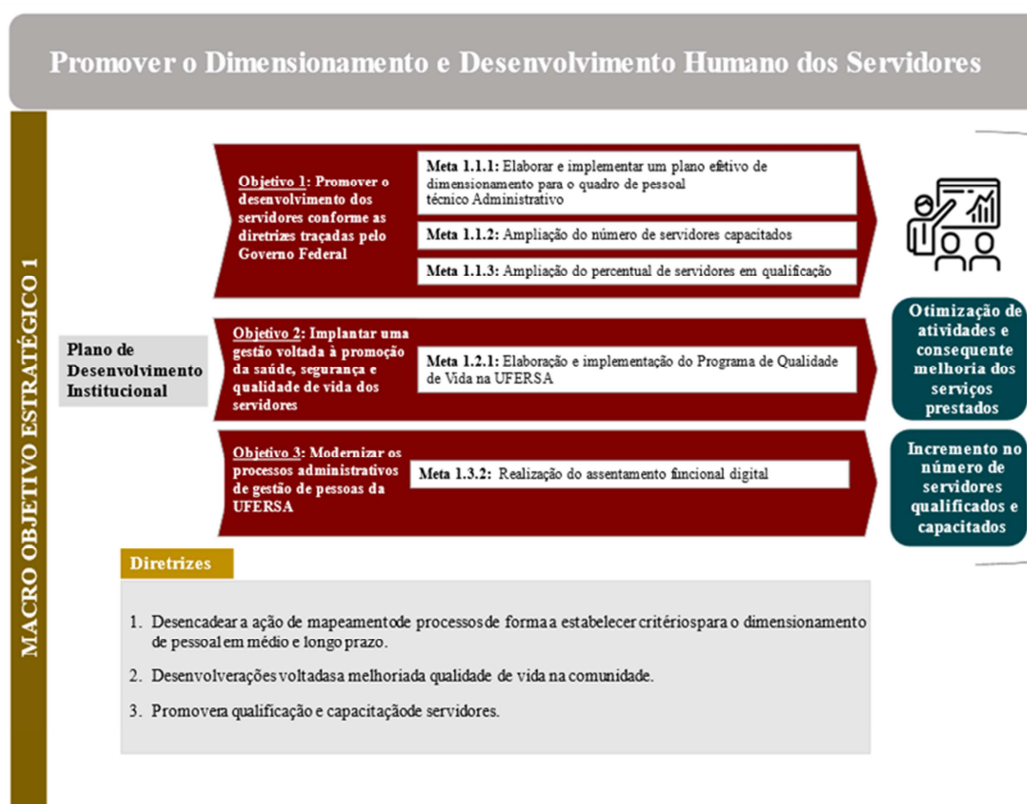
Promover o Dimensionamento e Desenvolvimento Humano dos Servidores

MACRO OBJETIVO ESTRATÉGICO 1

Plano de Desenvolvimento Institucional

Objetivo 1: Promover o desenvolvimento dos servidores conforme as diretrizes traçadas pelo Governo Federal

Meta 1.1.1: Elaborar e implementar um plano efetivo de dimensionamento para o quadro de pessoal técnico Administrativo

Meta 1.1.2: Ampliação do número de servidores capacitados

Meta 1.1.3: Ampliação do percentual de servidores em qualificação

Objetivo 2: Implantar uma gestão voltada à promoção da saúde, segurança e qualidade de vida dos servidores

Meta 1.2.1: Elaboração e implementação do Programa de Qualidade de Vida na UFERSA

Objetivo 3: Modernizar os processos administrativos de gestão de pessoas da UFERSA

Meta 1.3.2: Realização do assentamento fincional digital

Otimização de atividades e consequente melhoria dos serviços prestados

Incremento no número de servidores qualificados e capacitados

Diretrizes

1. Desencadear a ação de mapeamentode processosde forma a estabelecer critériospara o dimensionamento de pessoalem médio e longo prazo.

2. Desenvolverações voltadasa melhoriada qualidade de vida na comunidade.

3. Promovera qualificação e capacitaçãode servidores.